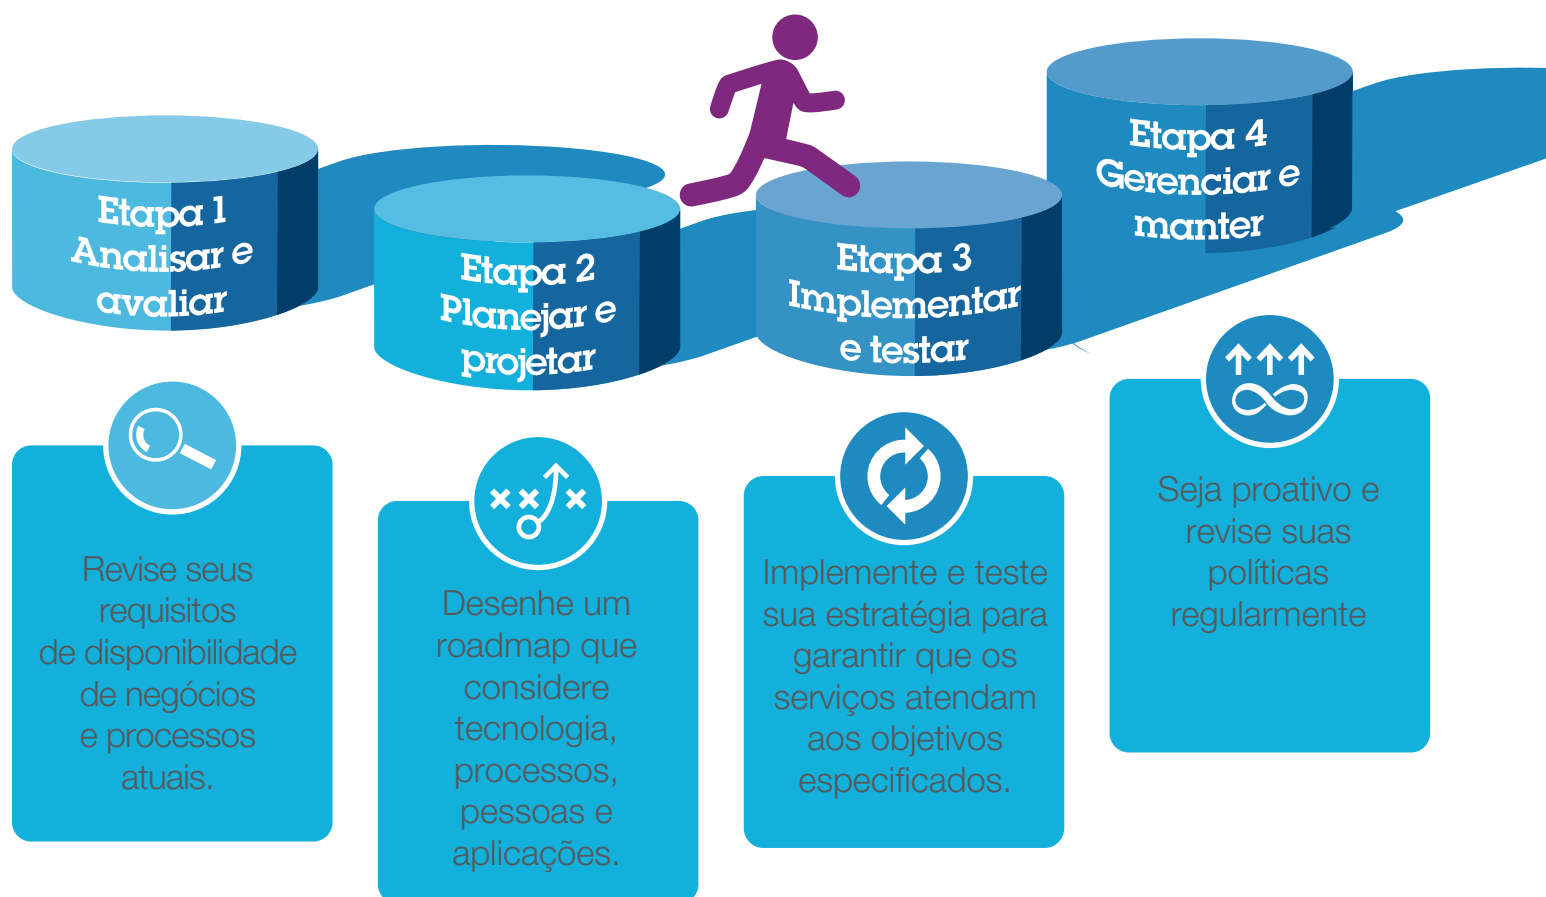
Etapa 1
Analisar e avaliar

Etapa 2
Planejar e projetar

Etapa 3
Implementar e testar

Etapa 4
Gerenciar e manter

Revise seus requisitos de disponibilidade de negócios e processos atuais.

Desenhe um roadmap que considere tecnologia, processos, pessoas e aplicações.

Implemente e teste sua estratégia para garantir que os serviços atendam aos objetivos especificados.

Seja proativo e revise suas políticas regularmente